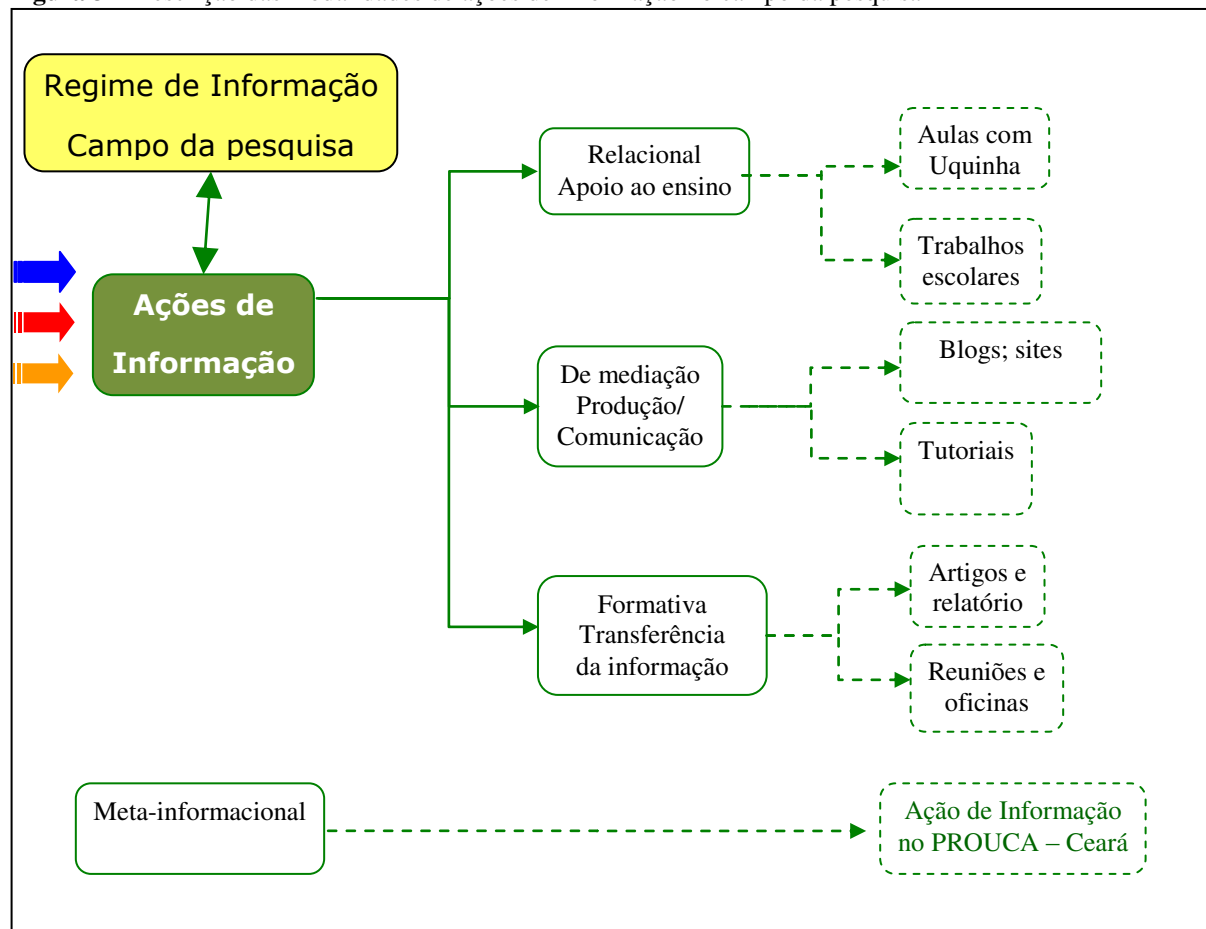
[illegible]

Regime de Informação
Campo da pesquisa

Ações de Informação

Relacional
Apoio ao ensino

Aulas com Uquinha

Trabalhos escolares

De mediação
Produção/
Comunicação

Blogs; sites

Tutoriais

Formativa
Transferência
da informação

Artigos e relatório

Reuniões e oficinas

Meta-informacional

Ação de Informação no PROUCA – Ceará